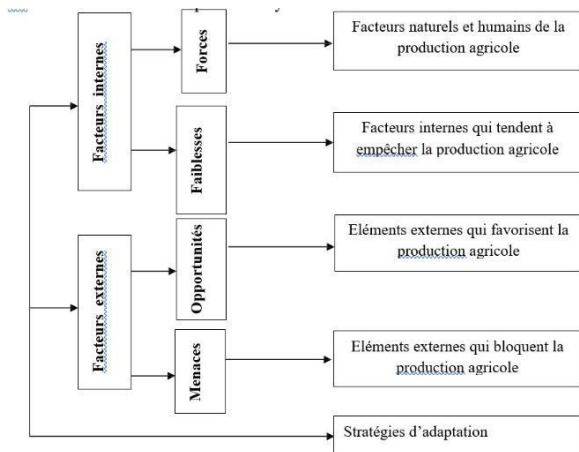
Facteurs internes

Forces

Facteurs naturels et humains de la production agricole

Faiblesses

Facteurs internes qui tendent à empêcher la production agricole

Facteurs externes

Opportunités

Eléments externes qui favorisent la production agricole

Menaces

Eléments externes qui bloquent la production agricole

Stratégies d'adaptation